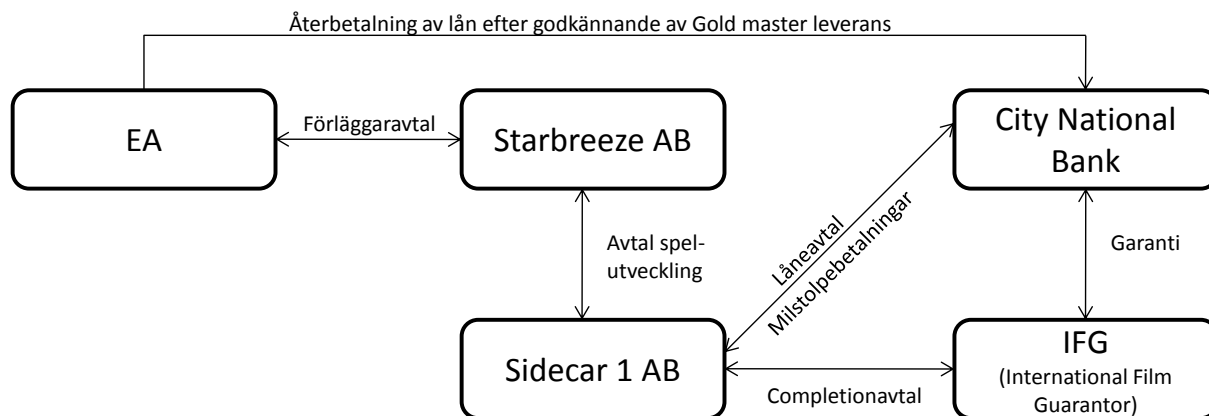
Återbetalning av lån efter godkännande av Gold master leverans

EA

Förläggaravtal

Starbreeze AB

City National Bank

Avtal spelutveckling

Låneavtal

Milstolpebetalningar

Garanti

Sidecar 1 AB

Completionavtal

IFG
(International Film Guarantor)